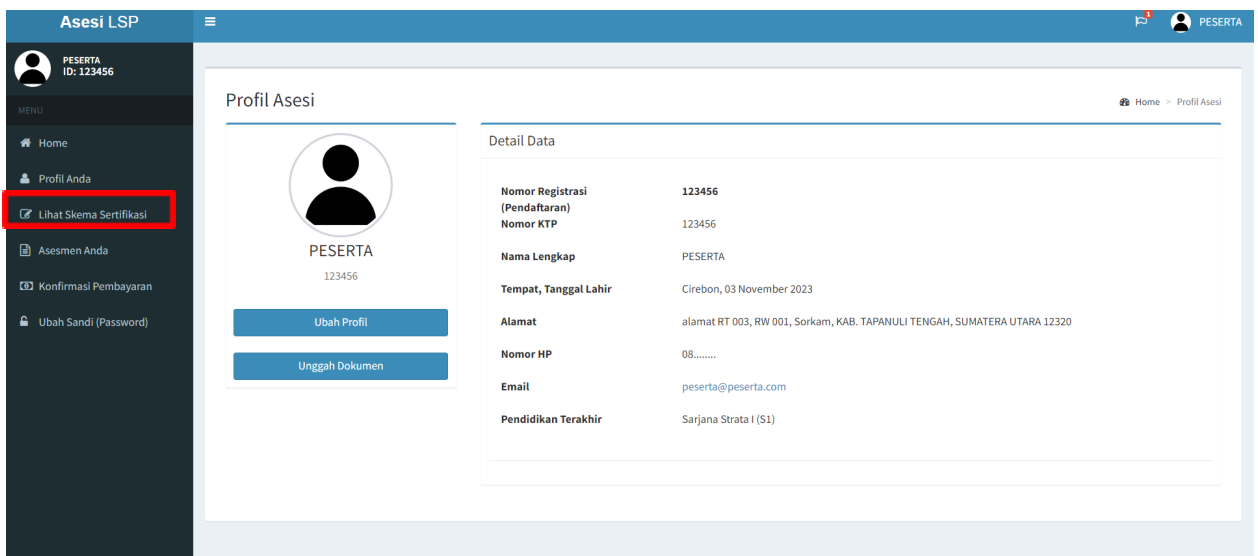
Asesi LSP

1 PESERTA

PESERTA
ID: 123456

MENU

Home

Profil Anda

Lihat Skema Sertifikasi

Asesmen Anda

Konfirmasi Pembayaran

Ubah Sandi (Password)

Profil Asesi

Home > Profil Asesi

PESERTA

123456

Ubah Profil

Unggah Dokumen

Detail Data

| | |
|---|---|
| Nomor Registrasi (Pendaftaran) | 123456 |
| Nomor KTP | 123456 |
| Nama Lengkap | PESERTA |
| Tempat, Tanggal Lahir | Cirebon, 03 November 2023 |
| Alamat | alamat RT 003, RW 001, Sorkam, KAB. TAPANULI TENGAH, SUMATERA UTARA 12320 |
| Nomor HP | 08........ |
| Email | peserta@peserta.com |
| Pendidikan Terakhir | Sarjana Strata I (S1) |